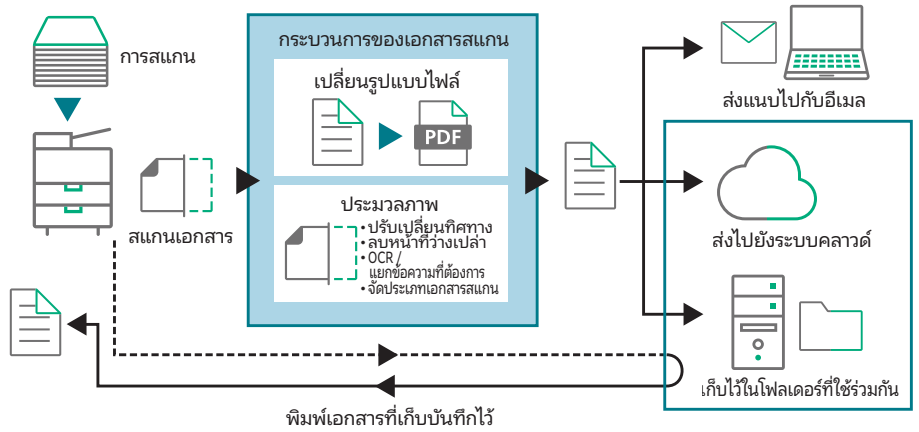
การสแกน

สแกนเอกสาร

กระบวนการของเอกสารสแกน

เปลี่ยนรูปแบบไฟล์

PDF

ประมวลภาพ

• ปรับเปลี่ยนทิศทาง
• ลบหน้าที่ว่างเปล่า
• OCR / แยกข้อความที่ต้องการ
• จัดประเภทเอกสารสแกน

ส่งแนบไปกับอีเมล

ส่งไปยังระบบคลาวด์

เก็บไว้ในโฟลเดอร์ที่ใช้ร่วมกัน

พิมพ์เอกสารที่เก็บบันทึกไว้